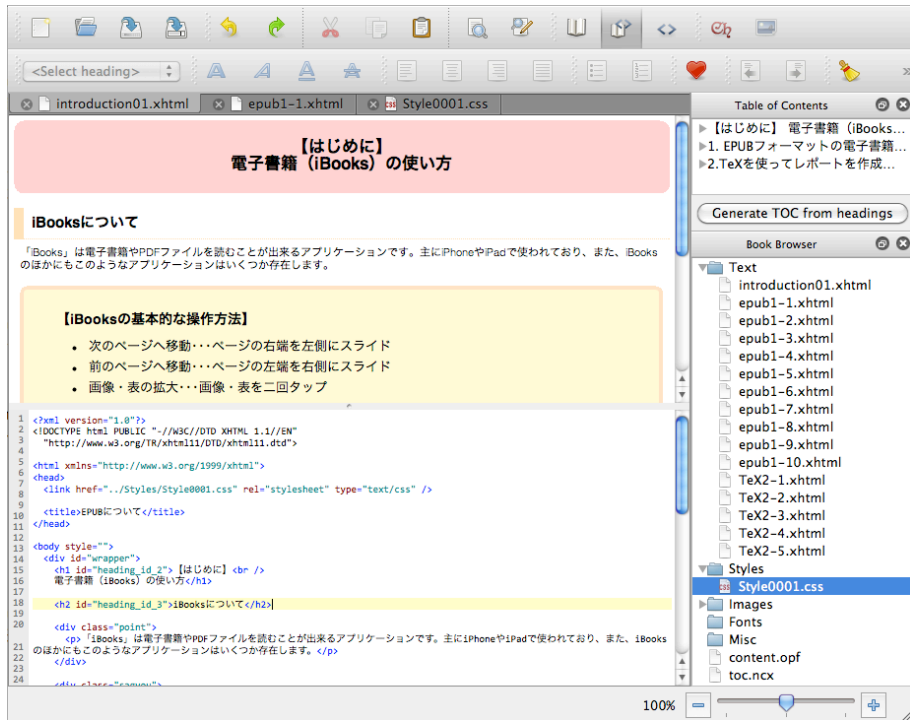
<Select heading>

introduction01.xhtml | epub1-1.xhtml | Style0001.css

【はじめに】
電子書籍（iBooks）の使い方

iBooksについて

「iBooks」は電子書籍やPDFファイルを読むことが出来るアプリケーションです。主にiPhoneやiPadで使われており、また、iBooksのほかにもこのようなアプリケーションはいくつか存在します。

【iBooksの基本的な操作方法】

- 次のページへ移動・・・ページの右端を左側にスライド
- 前のページへ移動・・・ページの左端を右側にスライド
- 画像・表の拡大・・・画像・表を二回タップ

1 <?xml version="1.0"?>
2 <!DOCTYPE html PUBLIC "-//W3C//DTD XHTML 1.1//EN"
3 "http://www.w3.org/TR/xhtml11/DTD/xhtml11.dtd">
4
5 <html xmlns="http://www.w3.org/1999/xhtml">
6 <head>
7 <link href="../Styles/Style0001.css" rel="stylesheet" type="text/css" />
8
9 <title>EPUBについて</title>
10 </head>
11
12 <body style="">
13 <div id="wrapper">
14 <h1 id="heading_id_2">【はじめに】<br />
15 電子書籍（iBooks）の使い方</h1>
16
17
18 <h2 id="heading_id_3">iBooksについて</h2>
19
20 <div class="point">
21 <p>「iBooks」は電子書籍やPDFファイルを読むことが出来るアプリケーションです。主にiPhoneやiPadで使われており、また、iBooksのほかにもこのようなアプリケーションはいくつか存在します。</p>
22 </div>
23
24 <div class="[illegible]">

Table of Contents
【はじめに】 電子書籍（iBooks...
1. EPUBフォーマットの電子書籍...
2.TeXを使ってレポートを作成...

Generate TOC from headings

Book Browser
Text
introduction01.xhtml
epub1-1.xhtml
epub1-2.xhtml
epub1-3.xhtml
epub1-4.xhtml
epub1-5.xhtml
epub1-6.xhtml
epub1-7.xhtml
epub1-8.xhtml
epub1-9.xhtml
epub1-10.xhtml
TeX2-1.xhtml
TeX2-2.xhtml
TeX2-3.xhtml
TeX2-4.xhtml
TeX2-5.xhtml
Styles
Style0001.css
Images
Fonts
Misc
content.opf
toc.ncx

100%